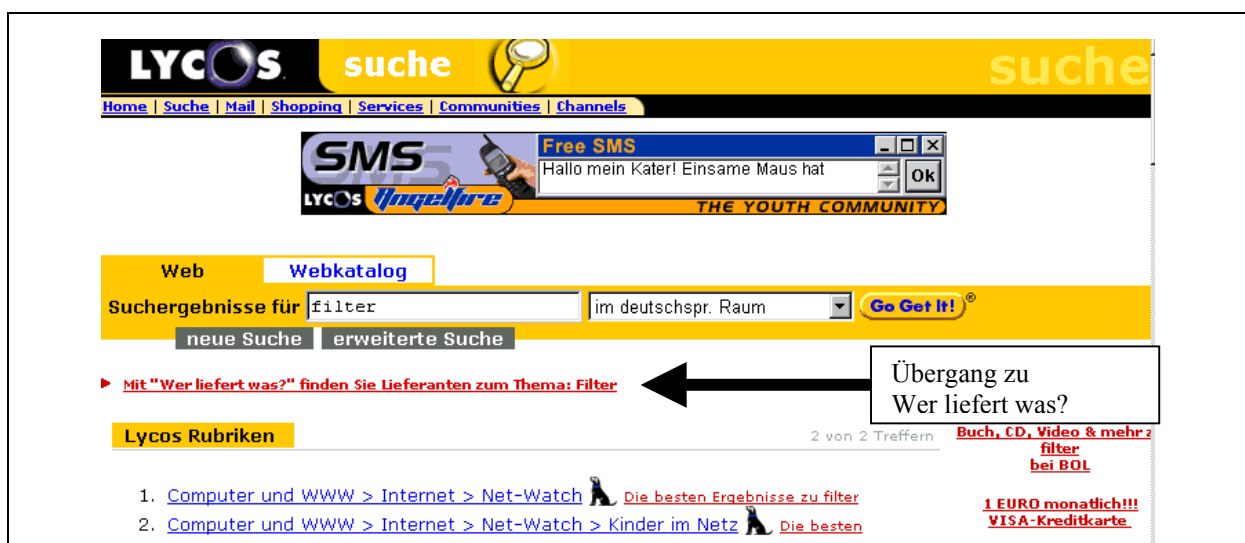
LYCOS suche

suche

Home | Suche | Mail | Shopping | Services | Communities | Channels

SMS

LYCOS Angelfire

Free SMS

Hallo mein Kater! Einsame Maus hat

Ok

THE YOUTH COMMUNITY

Web

Webkatalog

Suchergebnisse für filter

im deutschspr. Raum

Go Get It!®

neue Suche

erweiterte Suche

Mit "Wer liefert was?" finden Sie Lieferanten zum Thema: Filter

Übergang zu Wer liefert was?

Lycos Rubriken

2 von 2 Treffern

Buch, CD, Video & mehr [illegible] filter bei BOL

1. Computer und WWW > Internet > Net-Watch Die besten Ergebnisse zu filter

2. Computer und WWW > Internet > Net-Watch > Kinder im Netz Die besten

1 EURO monatlich!!! VISA-Kreditkarte